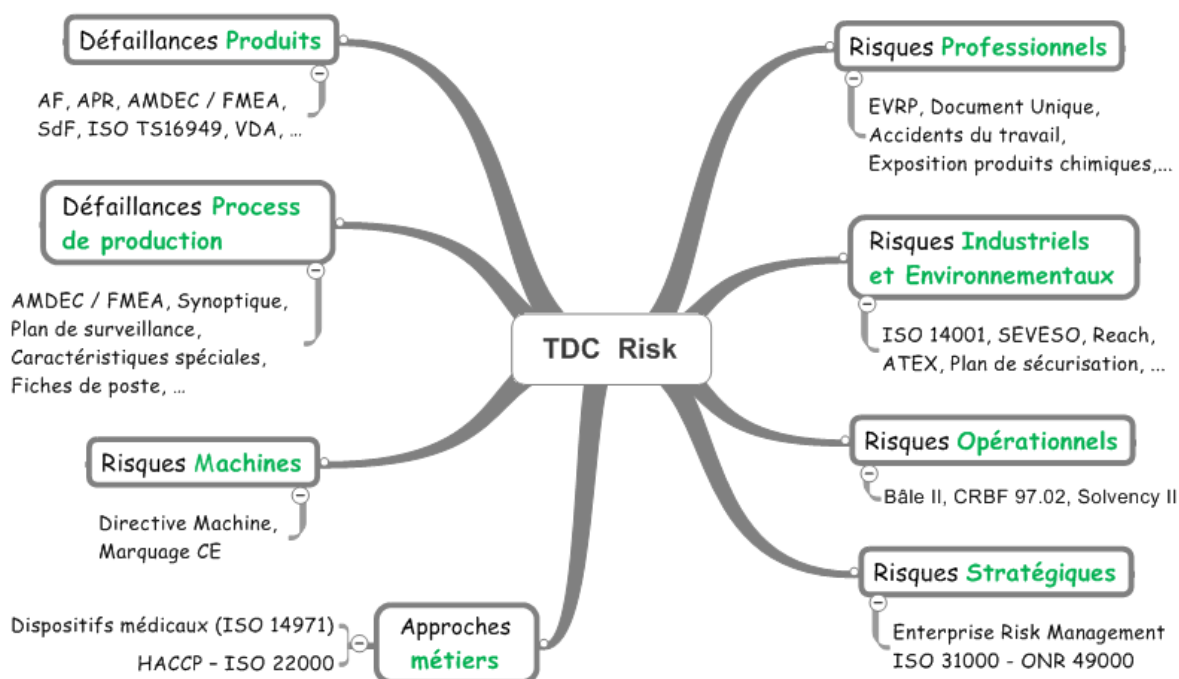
TDC Risk

Défaillances Produits

AF, APR, AMDEC / FMEA, SdF, ISO TS16949, VDA, …

Défaillances Process de production

AMDEC / FMEA, Synoptique, Plan de surveillance, Caractéristiques spéciales, Fiches de poste, …

Risques Machines

Directive Machine, Marquage CE

Approches métiers

Dispositifs médicaux (ISO 14971)

HACCP – ISO 22000

Risques Professionnels

EVRP, Document Unique, Accidents du travail, Exposition produits chimiques,…

Risques Industriels et Environnementaux

ISO 14001, SEVESO, Reach, ATEX, Plan de sécurisation, …

Risques Opérationnels

Bâle II, CRBF 97.02, Solvency II

Risques Stratégiques

Enterprise Risk Management
ISO 31000 - ONR 49000